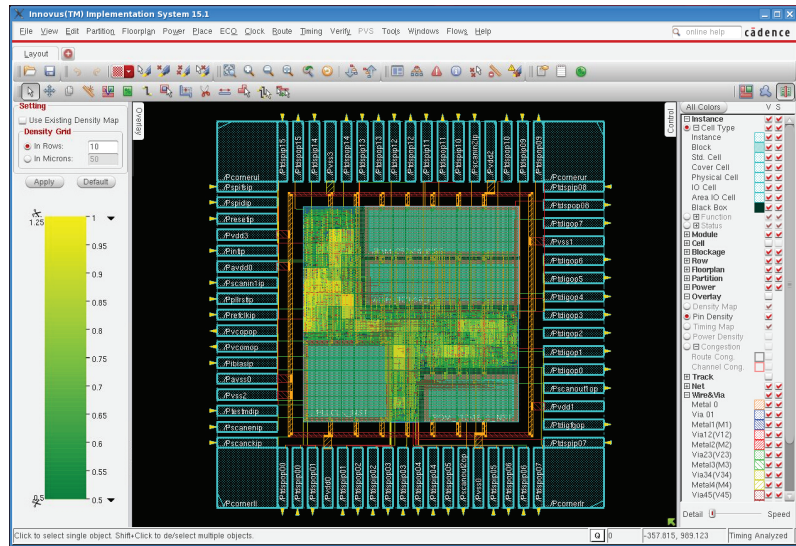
Innovus(TM) Implementation System 15.1

File View Edit Partition Floorplan Power Place ECO Clock Route Timing Verify PVS Tools Windows Flows Help

online help

cadence

Layout

Setting

Use Existing Density Map

Density Grid

In Rows: 10

In Microns: 50

Apply Default

1.25

1

0.95

0.9

0.85

0.8

0.75

0.7

0.65

0.6

0.55

0.5

0.5

Overlay

Control

All Colors V S

Instance

Cell Type

Instance

Block

Std. Cell

Cover Cell

Physical Cell

IO Cell

Area IO Cell

Black Box

Function

Status

Module

Cell

Blockage

Row

Floorplan

Partition

Power

Overlay

Density Map

Pin Density

Timing Map

Power Density

Congestion

Route Cong.

Channel Cong.

Track

Net

Wire&Via

Metal 0

Via 01

Metal1(M1)

Via12(V12)

Metal2(M2)

Via23(V23)

Metal3(M3)

Via34(V34)

Metal4(M4)

Via45(V45)

Detail Speed

Pcornerul
Pspiclip
Pspidip
Presetip
Pvdd3
Pinitp
Pavdd0
Pscaninip
Pirstip
Prefclkip
Pvcopop
Pvcomop
Pibiasip
Pavss0
Pvss2
Ptestmdip
Pscanenip
Pscanckip
Pcornerll

Ptdspip15
Ptdspip14
Pvss3
Ptdspip13
Ptdspip12
Ptdspip11
Ptdspip10
Pscanip
Pvdd2
Ptdspip09

Pcornerur
Ptdspop08
Ptdspop08
Ptdigop7
Pvss1
Ptdigop6
Ptdigop5
Ptdigop4
Ptdigop3
Ptdigop2
Ptdigop1
Ptdigop0
Pscanoutop
Pvdd1
Ptdigfiop
Ptdspip07
Pcornerlr

Ptdspip00
Ptdspip01
Pvdd0
Ptdspip02
Ptdspip03
Ptdspop04
Ptdspop04
Pscanoutop
Ptdspip05
Pvss0
Ptdspip06
Ptdspip07

Click to select single object. Shift+Click to de/select multiple objects.

Q 0 -357.815, 989.123 Timing Analyzed